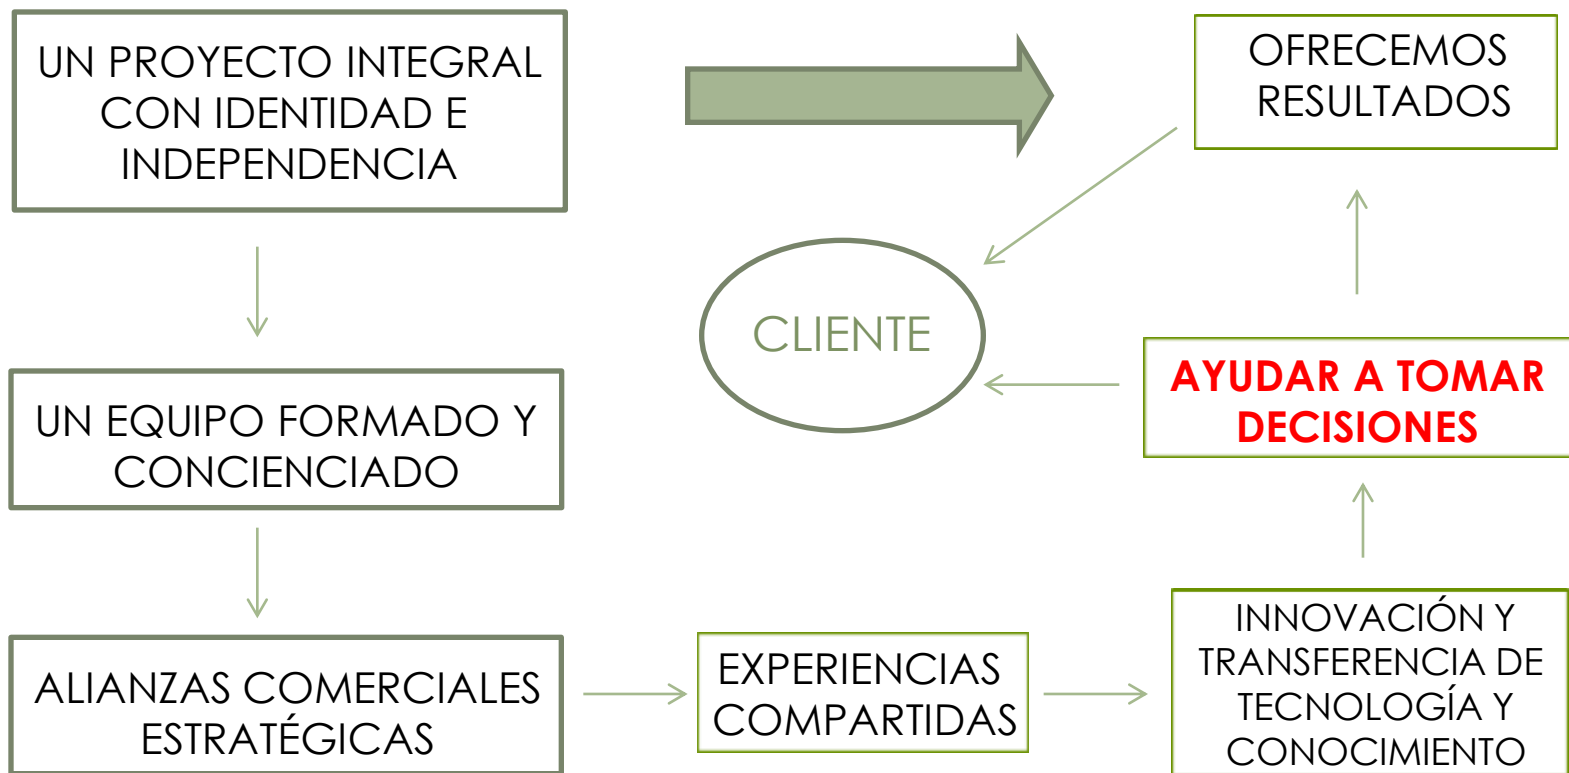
UN PROYECTO INTEGRAL CON IDENTIDAD E INDEPENDENCIA

OFRECEMOS RESULTADOS

CLIENTE

UN EQUIPO FORMADO Y CONCIENCIADO

AYUDAR A TOMAR DECISIONES

ALIANZAS COMERCIALES ESTRATÉGICAS

EXPERIENCIAS COMPARTIDAS

INNOVACIÓN Y TRANSFERENCIA DE TECNOLOGÍA Y CONOCIMIENTO